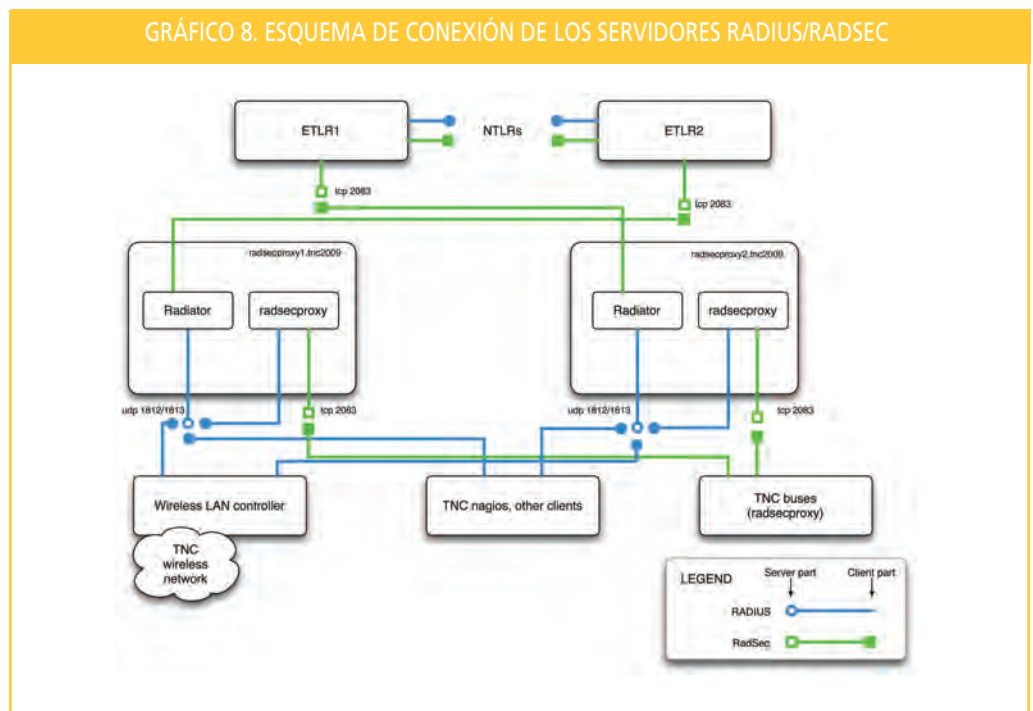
GRÁFICO 8. ESQUEMA DE CONEXIÓN DE LOS SERVIDORES RADIUS/RADSEC

ETLR1

NTLRs

ETLR2

tcp 2083

tcp 2083

radsecproxy1.tnc2009

radsecproxy2.tnc2009

Radiator

radsecproxy

Radiator

radsecproxy

udp 1812/1813

tcp 2083

udp 1812/1813

tcp 2083

Wireless LAN controller

TNC nagios, other clients

TNC buses (radsecproxy)

TNC wireless network

LEGEND

Server part

Client part

RADIUS

RadSec